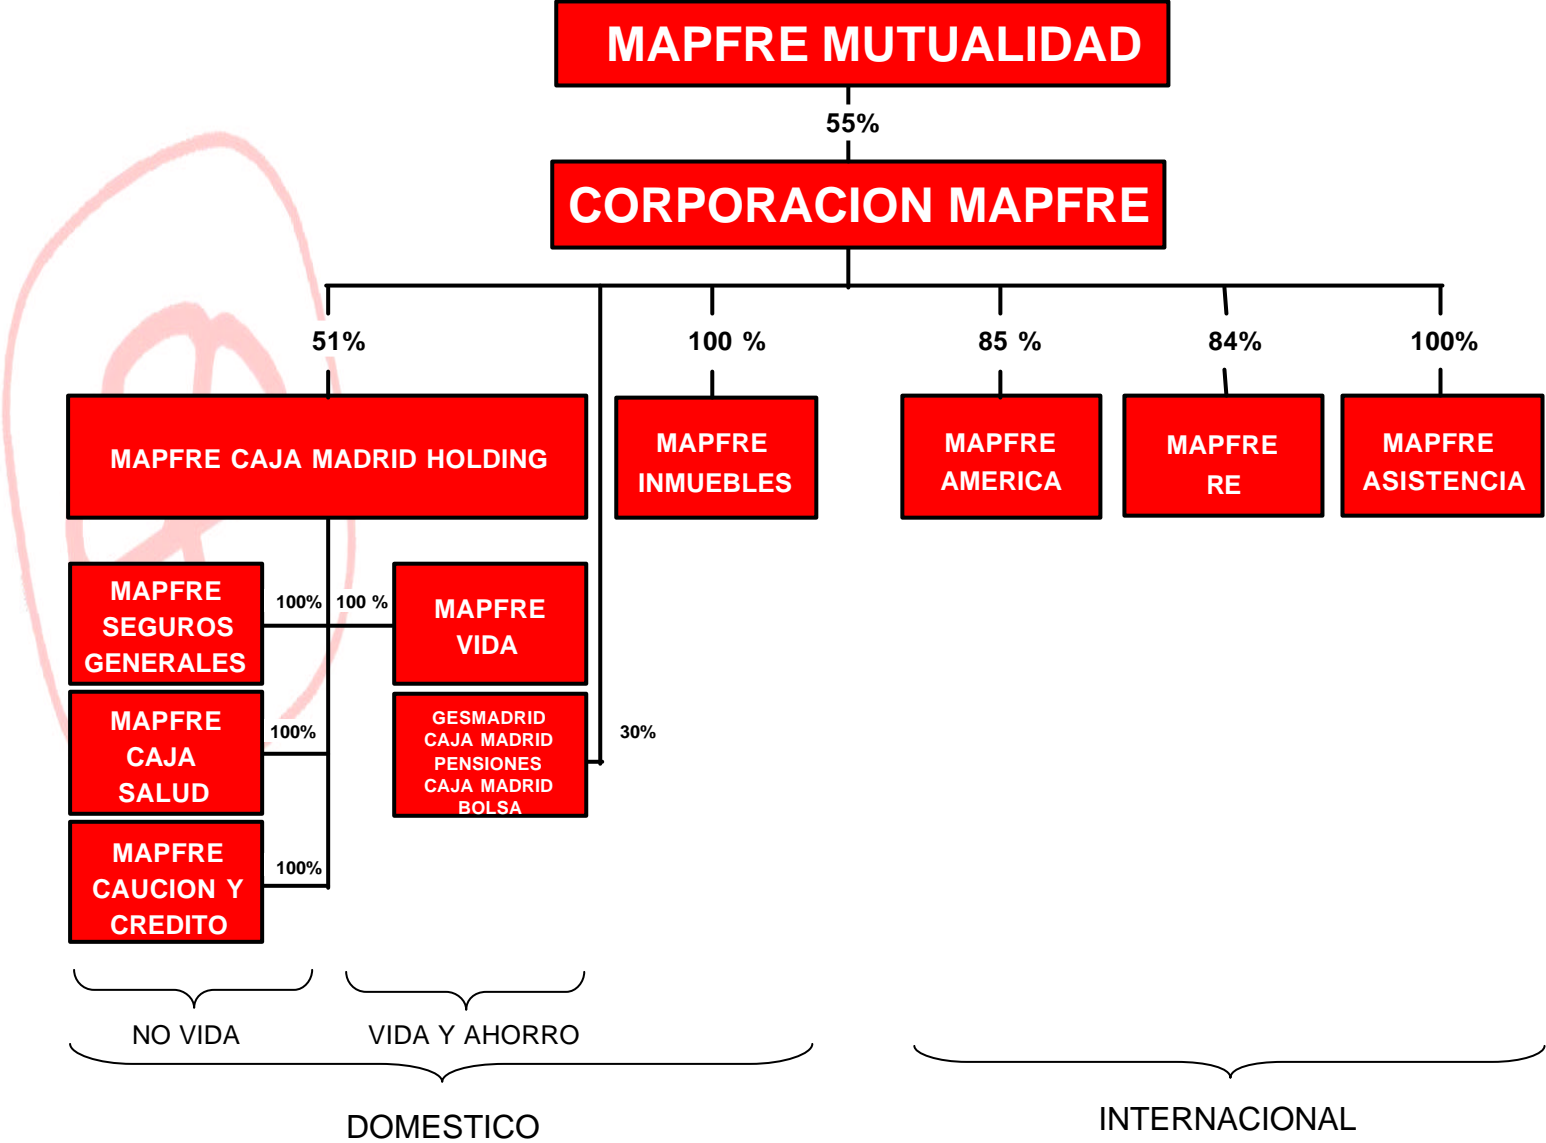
MAPFRE MUTUALIDAD

55%

CORPORACION MAPFRE

51%

100 %

85 %

84%

100%

MAPFRE CAJA MADRID HOLDING

MAPFRE INMUEBLES

MAPFRE AMERICA

MAPFRE RE

MAPFRE ASISTENCIA

MAPFRE SEGUROS GENERALES

100%

100 %

MAPFRE VIDA

MAPFRE CAJA SALUD

100%

GESMADRID CAJA MADRID PENSIONES CAJA MADRID BOLSA

30%

MAPFRE CAUCION Y CREDITO

100%

NO VIDA

VIDA Y AHORRO

DOMESTICO

INTERNACIONAL